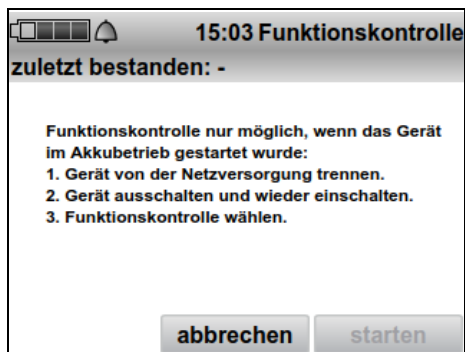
15:03 Funktionskontrolle
zuletzt bestanden: -

Funktionskontrolle nur möglich, wenn das Gerät im Akkubetrieb gestartet wurde:
1. Gerät von der Netzversorgung trennen.
2. Gerät ausschalten und wieder einschalten.
3. Funktionskontrolle wählen.

abbrechen
starten